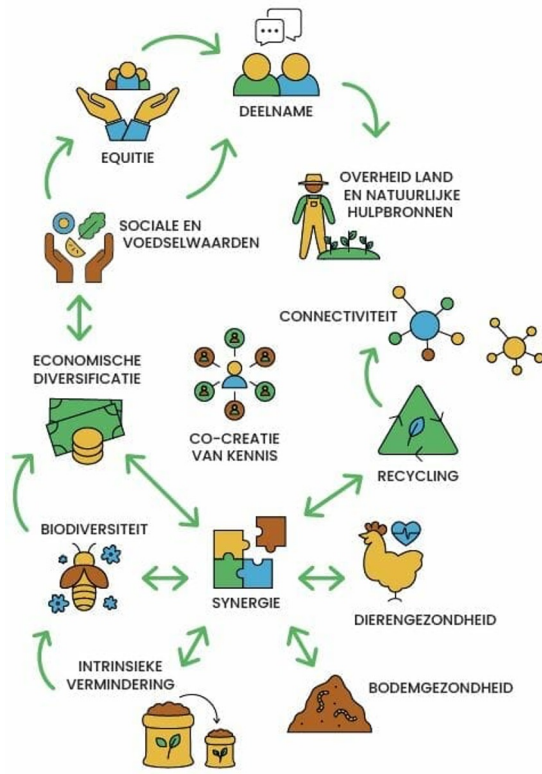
DEELNAME

EQUITIE

OVERHEID LAND EN NATUURLIJKE HULPBRONNEN

SOCIALE EN VOEDSELWAARDEN

CONNECTIVITEIT

ECONOMISCHE DIVERSIFICATIE

CO-CREATIE VAN KENNIS

RECYCLING

BIODIVERSITEIT

SYNERGIE

DIERENGEZONDHEID

INTRINSIEKE VERMINDERING

BODEMGEZONDHEID